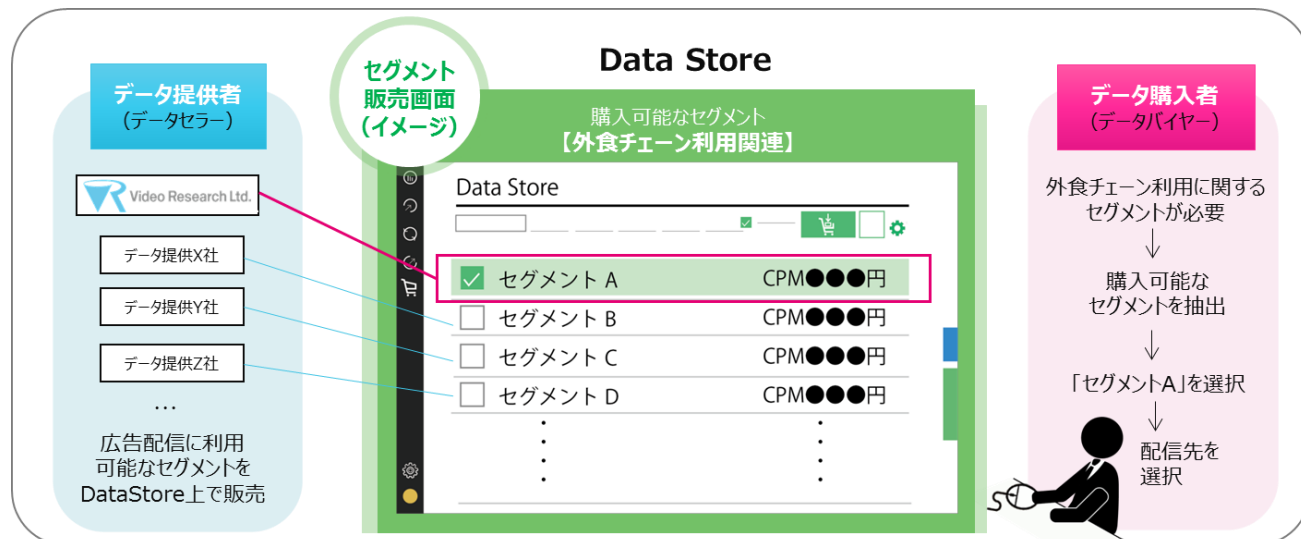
Data Store

データ提供者
（データセラー）

Video Research Ltd.

データ提供X社

データ提供Y社

データ提供Z社

…

広告配信に利用可能なセグメントをDataStore上で販売

セグメント販売画面（イメージ）

購入可能なセグメント
【外食チェーン利用関連】

Data Store

セグメント A CPM●●●円
セグメント B CPM●●●円
セグメント C CPM●●●円
セグメント D CPM●●●円

データ購入者
（データバイヤー）

外食チェーン利用に関するセグメントが必要

↓

購入可能なセグメントを抽出

↓

「セグメントA」を選択

↓

配信先を選択